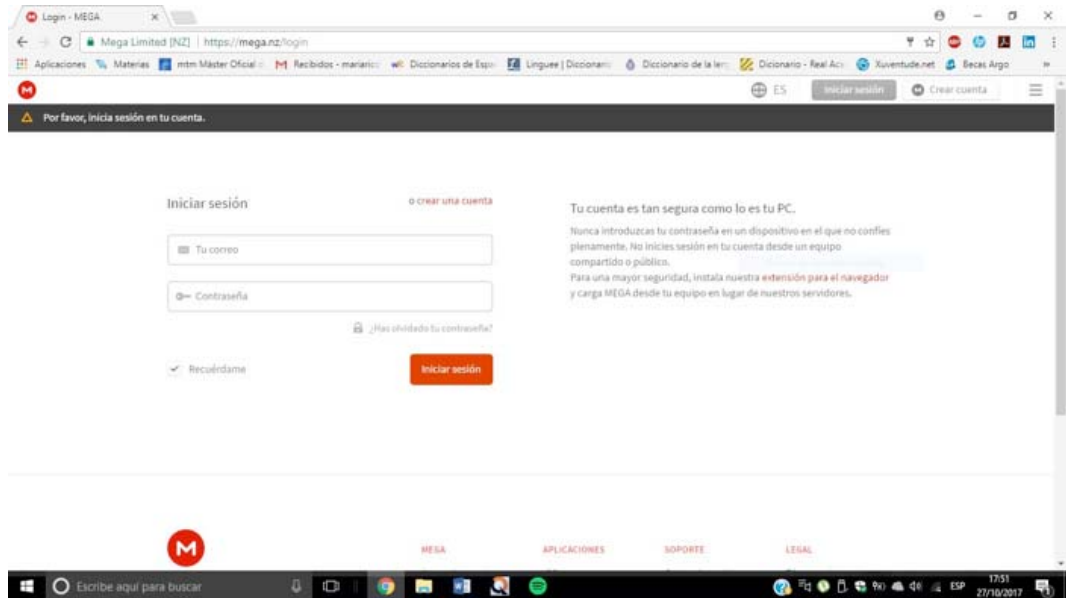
Login - MEGA ×

Mega Limited [NZ] | https://mega.nz/login

Aplicaciones Materias mtm Máster Oficial Recibidos - mariano Diccionarios de Espa Linguee | Diccionario Diccionario de la len Diccionario - Real Aca Xuventude.net Becas Argo »

ES Iniciar sesión Crear cuenta

Por favor, inicia sesión en tu cuenta.

Iniciar sesión o crear una cuenta

Tu correo

Contraseña

¿Has olvidado tu contraseña?

Recuérdame Iniciar sesión

Tu cuenta es tan segura como lo es tu PC.

Nunca introduzcas tu contraseña en un dispositivo en el que no confíes plenamente. No inicies sesión en tu cuenta desde un equipo compartido o público.

Para una mayor seguridad, instala nuestra extensión para el navegador y carga MEGA desde tu equipo en lugar de nuestros servidores.

MEGA APLICACIONES SOPORTE LEGAL

Escribe aquí para buscar

ESP 17:51 27/10/2017